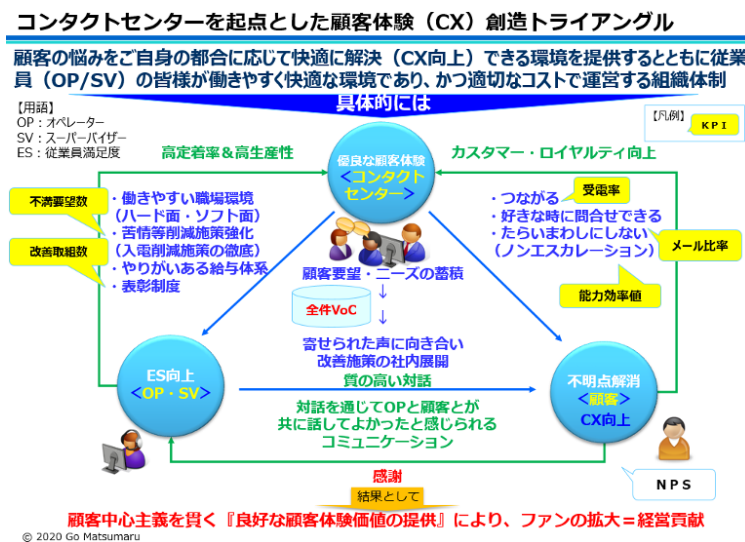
コンタクトセンターを起点とした顧客体験（CX）創造トライアングル

顧客の悩みをご自身の都合に応じて快適に解決（CX向上）できる環境を提供するとともに従業員（OP/SV）の皆様が働きやすく快適な環境であり、かつ適切なコストで運営する組織体制

具体的には

【用語】
OP：オペレーター
SV：スーパーバイザー
ES：従業員満足度

【凡例】
KPI

高定着率＆高生産性

優良な顧客体験
＜コンタクトセンター＞

カスタマー・ロイヤルティ向上

不満要望数

・働きやすい職場環境（ハード面・ソフト面）
・苦情等削減施策強化（入電削減施策の徹底）
・やりがいある給与体系
・表彰制度

改善取組数

・つながる
・好きな時に問合せできる
・たらいまわしにしない（ノンエスカレーション）

受電率

メール比率

能力効率値

顧客要望・ニーズの蓄積

全件VoC

寄せられた声に向き合い改善施策の社内展開

質の高い対話

ES向上
＜OP・SV＞

不明点解消
＜顧客＞
CX向上

対話を通じてOPと顧客とが共に話してよかったと感じられるコミュニケーション

NPS

感謝

結果として

顧客中心主義を貫く『良好な顧客体験価値の提供』により、ファンの拡大＝経営貢献

© 2020 Go Matsumaru